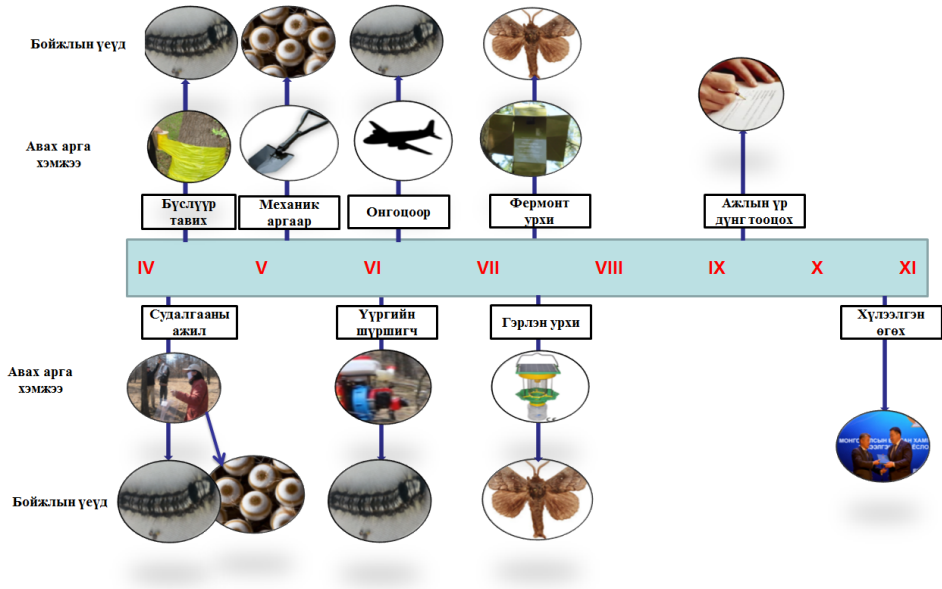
Бойжлын үеүд

Авах арга хэмжээ

Бүслүүр тавих

Механик аргаар

Онгоцоор

Фермонт урхи

Ажлын үр дүнг тооцох

IV V VI VII VIII IX X XI

Судалгааны ажил

Үүргийн шүршигч

Гэрлэн урхи

Хүлээлгэн өгөх

Авах арга хэмжээ

Бойжлын үеүд